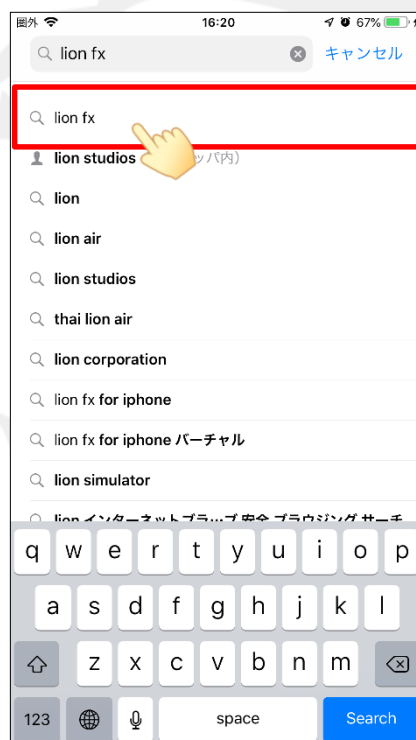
圏外 16:20 67%

lion fx キャンセル

lion fx

lion studios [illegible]ッパ内)

lion

lion air

lion studios

thai lion air

lion corporation

lion fx for iphone

lion fx for iphone バーチャル

lion simulator

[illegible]

q w e r t y u i o p

a s d f g h j k l

z x c v b n m

123 space Search